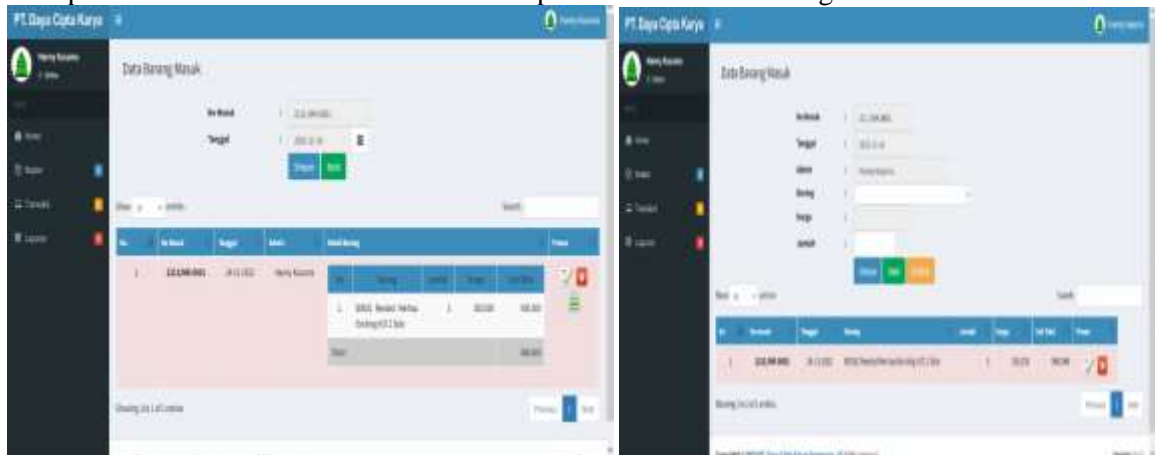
PT. Daya Cipta Karya

Data Barang Masuk

No Masuk
Tanggal

Simpan Batal

Show entries
Search:

| No | No Masuk | Tanggal | Admin | Detail Barang | Proses |
|---|---|---|---|---|---|
| 1 | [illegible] | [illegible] | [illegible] | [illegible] | |

Showing 1 to 1 of 1 entries
Previous 1 Next

PT. Daya Cipta Karya

Data Barang Masuk

No Masuk
Tanggal
Admin
Barang
Harga
Jumlah

Show entries
Search:

| No | No Masuk | Tanggal | Barang | Jumlah | Harga | Sub Total | Proses |
|---|---|---|---|---|---|---|---|
| 1 | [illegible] | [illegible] | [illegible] | 1 | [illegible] | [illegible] | |

Showing 1 to 1 of 1 entries
Previous 1 Next